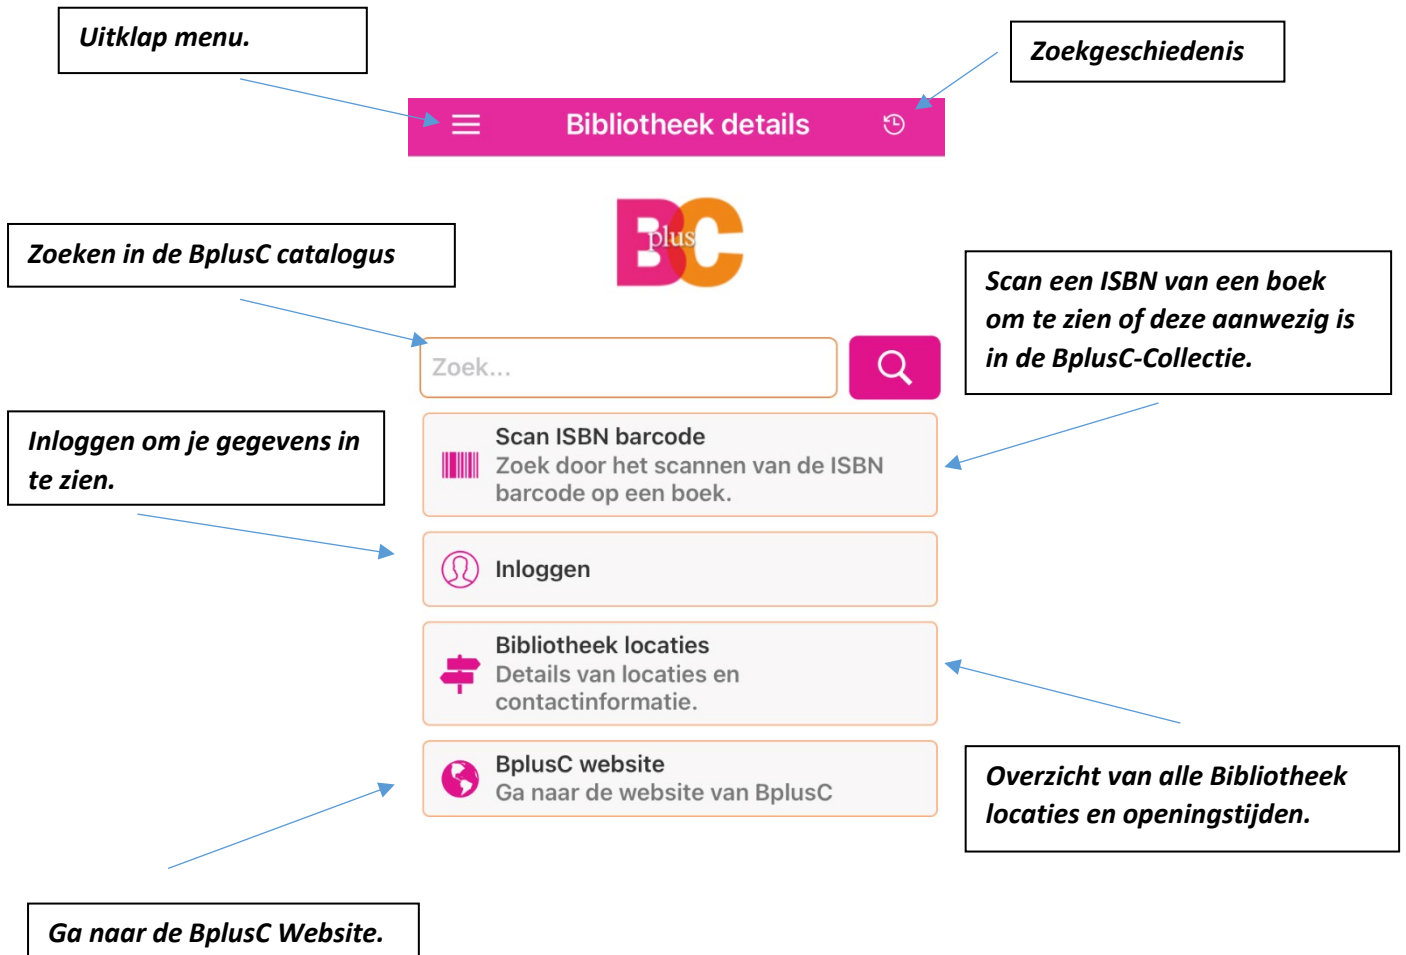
Uitklap menu.

Zoekgeschiedenis

Bibliotheek details

BplusC

Zoeken in de BplusC catalogus

Scan een ISBN van een boek om te zien of deze aanwezig is in de BplusC-Collectie.

Zoek...

Inloggen om je gegevens in te zien.

Scan ISBN barcode
Zoek door het scannen van de ISBN barcode op een boek.

Inloggen

Bibliotheek locaties
Details van locaties en contactinformatie.

BplusC website
Ga naar de website van BplusC

Overzicht van alle Bibliotheek locaties en openingstijden.

Ga naar de BplusC Website.